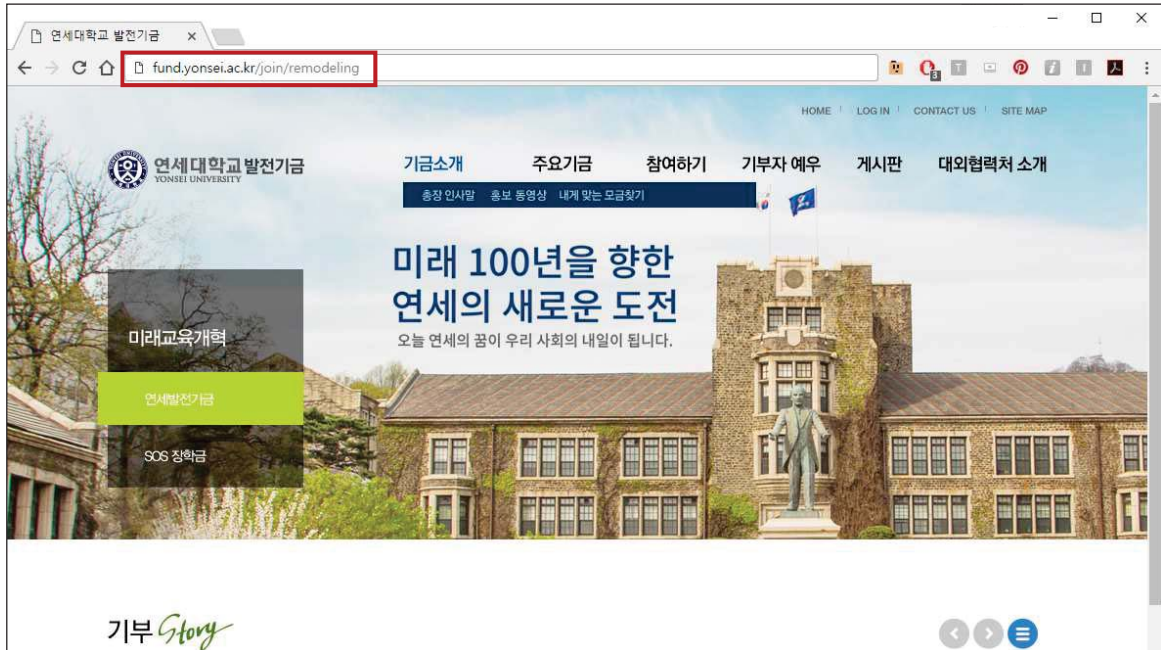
연세대학교 발전기금 ×

fund.yonsei.ac.kr/join/remodeling

HOME | LOG IN | CONTACT US | SITE MAP

연세대학교 발전기금
YONSEI UNIVERSITY

기금소개 주요기금 참여하기 기부자 예우 게시판 대외협력처 소개

총장 인사말 홍보 동영상 내게 맞는 모금찾기

미래 100년을 향한
연세의 새로운 도전
오늘 연세의 꿈이 우리 사회의 내일이 됩니다.

미래교육개혁

연세발전기금

SOS 장학금

기부 Story